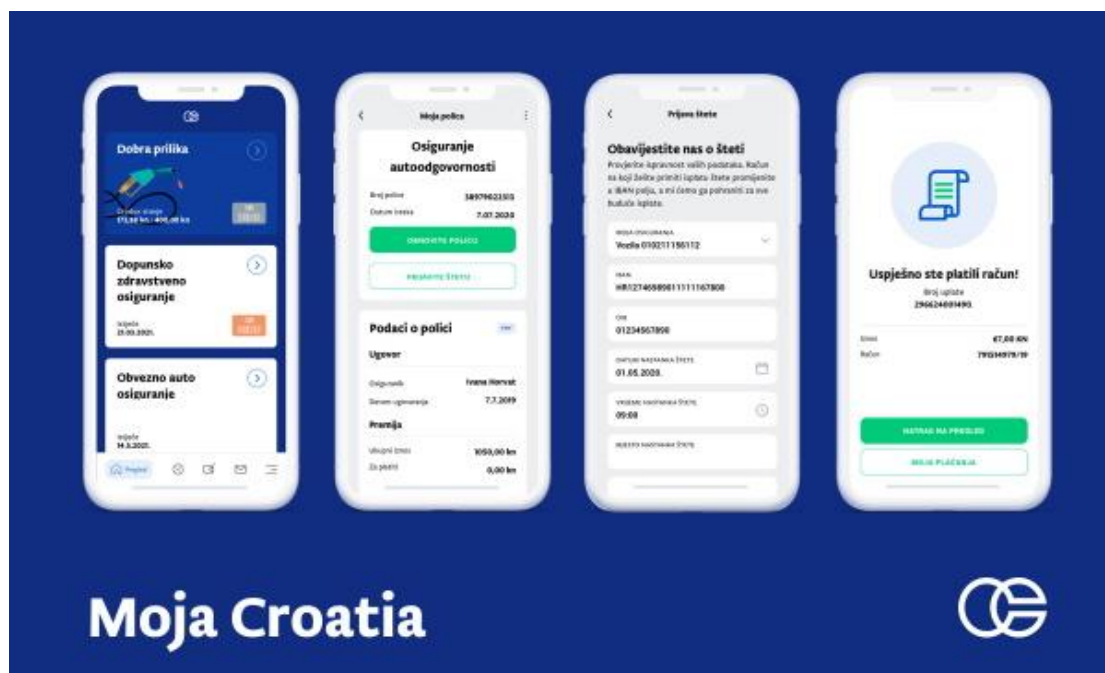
Dobra prilika

Dopunsko zdravstveno osiguranje

Obvezno auto osiguranje

Moja polica

Osiguranje autoodgovornosti

Broj police 38979023313
Datum isteka 7.07.2020

OBNOVITE POLICU

PRIJAVITE ŠTETU

Podaci o polici

Ugovor

Osiguranik Ivana Horvat
Datum ugovaranja 7.7.2019

Premija

Ukupni iznos 1050,00 kn
Za platiti 0,00 kn

Prijava štete

Obavijestite nas o šteti

Provjerite ispravnost vaših podataka. Račun na koji želite primiti isplatu štete promijenite u IBAN polju, a mi ćemo ga pohraniti za sve buduće isplate.

Vozilo 0102111156112

IBAN
HR1274658901111167800

OIB
01234567890

DATUM NASTANKA ŠTETE
01.05.2020.

VRIJEME NASTANKA ŠTETE
09:00

MJESTO NASTANKA ŠTETE

Uspješno ste platili račun!

Broj uplate
296624691490.

Iznos 67,00 KN
Račun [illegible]

NATRAG NA PREGLED

MOJA PLAĆANJA

Moja Croatia